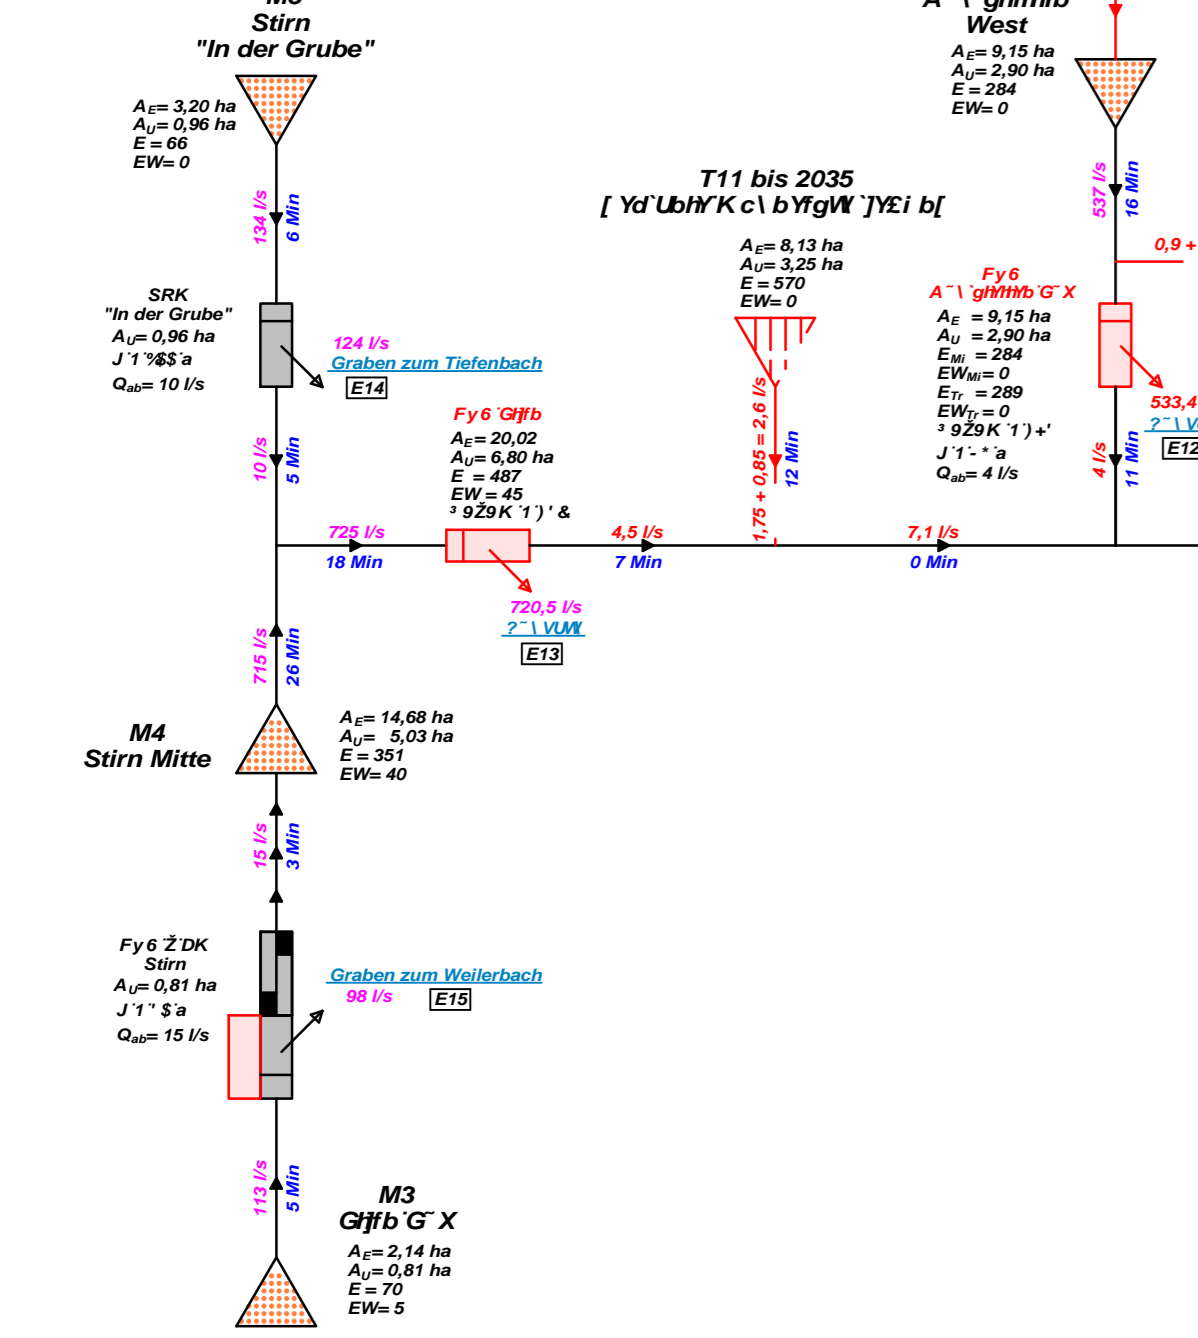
Stirn
"In der Grube"

$A_E$= 3,20 ha
$A_U$= 0,96 ha
E = 66
EW= 0

134 l/s
6 Min

SRK
"In der Grube"
$A_U$= 0,96 ha
J ˙1 ˙%$$˙a
$Q_{ab}$= 10 l/s

124 l/s
Graben zum Tiefenbach
E14

10 l/s
5 Min

Fy6 ˙Gh]fb
$A_E$= 20,02
$A_U$= 6,80 ha
E = 487
EW = 45
³ 9Ž9K ˙1 ˙)' &

725 l/s
18 Min

4,5 l/s
7 Min

720,5 l/s
?˜\ VUWj
E13

715 l/s
26 Min

M4
Stirn Mitte

$A_E$= 14,68 ha
$A_U$= 5,03 ha
E = 351
EW= 40

15 l/s
3 Min

Fy6 ˙Ž˙DK
Stirn
$A_U$= 0,81 ha
J ˙1 " $˙a
$Q_{ab}$= 15 l/s

Graben zum Weilerbach
98 l/s
E15

113 l/s
5 Min

M3
Gh]fb˙G˜X

$A_E$= 2,14 ha
$A_U$= 0,81 ha
E = 70
EW= 5

T11 bis 2035
[ Yd˙UbhY K c\ bYfgW ˙]Y£i b[

$A_E$= 8,13 ha
$A_U$= 3,25 ha
E = 570
EW= 0

1,75 + 0,85 = 2,6 l/s
12 Min

7,1 l/s
0 Min

A˜\ ˙ghmfb
West
$A_E$= 9,15 ha
$A_U$= 2,90 ha
E = 284
EW= 0

537 l/s
16 Min

0,9 +

Fy6
A˜\ ˙ghmYb˙G˜X
$A_E$ = 9,15 ha
$A_U$ = 2,90 ha
$E_{Mi}$ = 284
$EW_{Mi}$= 0
$E_{Tr}$ = 289
$EW_{Tr}$= 0
³ 9Ž9K ˙1 ˙)+'
J ˙1 ˙- * ˙a
$Q_{ab}$= 4 l/s

533,4
?˜\ V
E12

4 l/s
11 Min